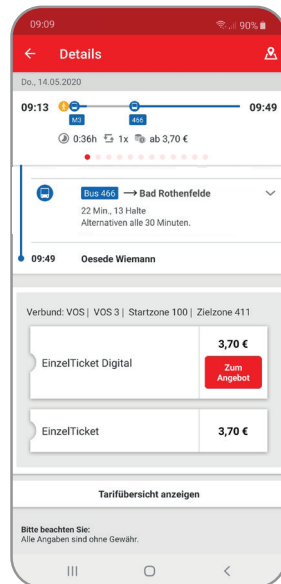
09:09 90%

Details

Do., 14.05.2020

09:13 M3 466 09:49

0:36h 1x ab 3,70 €

Bus 466 → Bad Rothenfelde

22 Min., 13 Halte
Alternativen alle 30 Minuten.

09:49 Oesede Wiemann

Verbund: VOS | VOS 3 | Startzone 100 | Zielzone 411

EinzelTicket Digital

3,70 €

Zum Angebot

EinzelTicket

3,70 €

Tarifübersicht anzeigen

Bitte beachten Sie:
Alle Angaben sind ohne Gewähr.